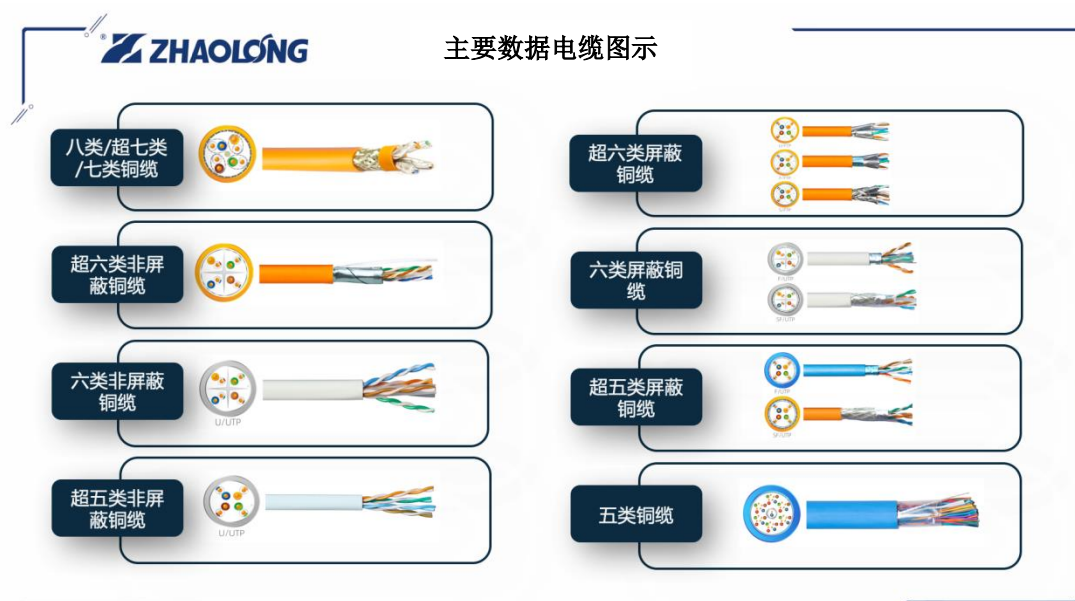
ZHAOLONG

主要数据电缆图示

八类/超七类/七类铜缆

超六类非屏蔽铜缆

六类非屏蔽铜缆

U/UTP

超五类非屏蔽铜缆

U/UTP

超六类屏蔽铜缆

六类屏蔽铜缆

F/UTP

SF/UTP

超五类屏蔽铜缆

F/UTP

SF/UTP

五类铜缆